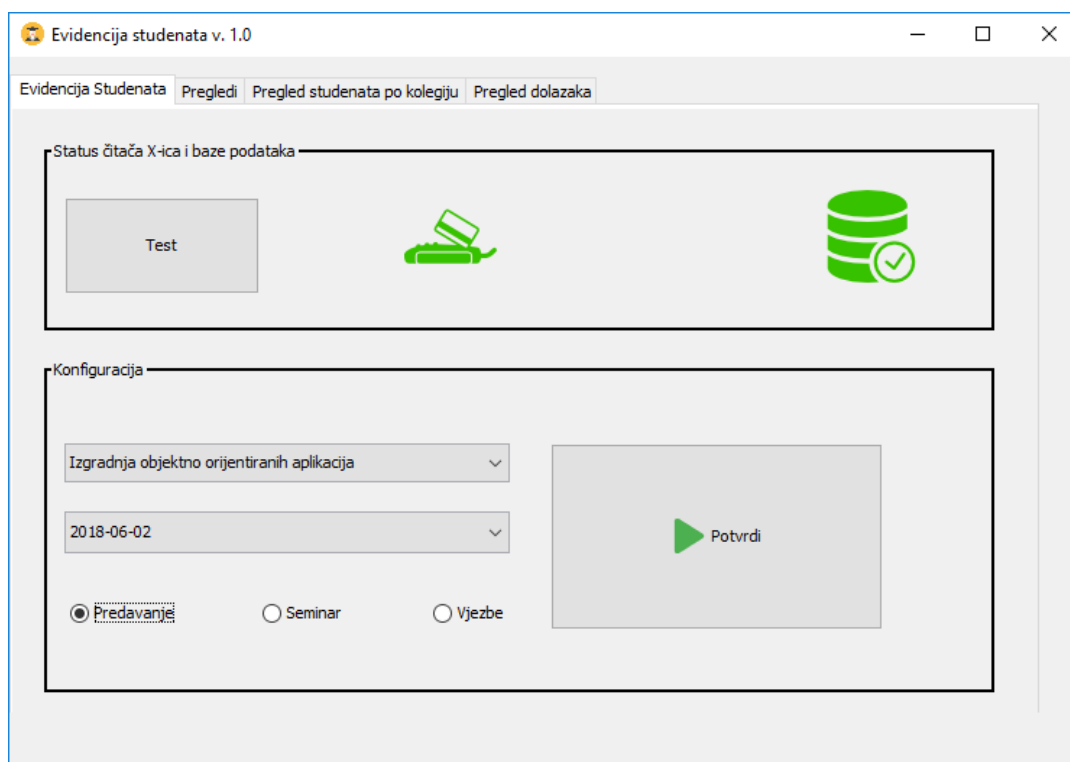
Evidencija studenata v. 1.0

Evidencija Studenata
Pregledi
Pregled studenata po kolegiju
Pregled dolazaka

Status čitača X-ica i baze podataka

Test

Konfiguracija

Izgradnja objektno orijentiranih aplikacija

2018-06-02

Predavanje
Seminar
Vjezbe

Potvrdi